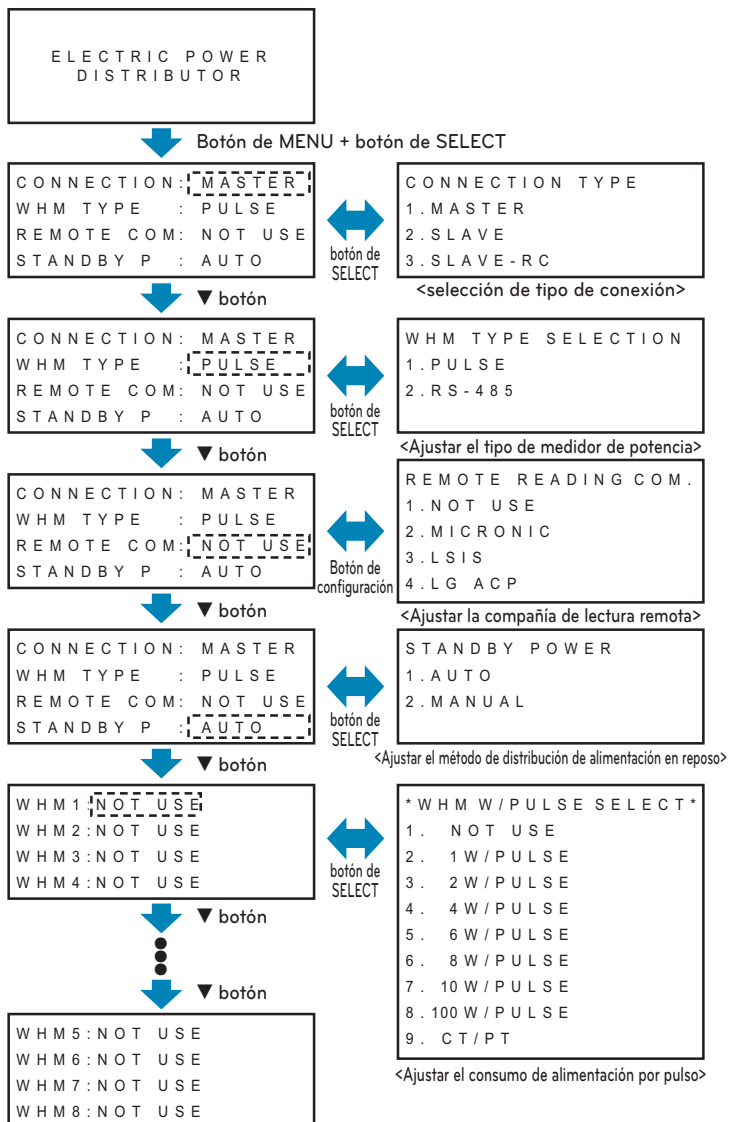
ELECTRIC POWER DISTRIBUTOR

Botón de MENU + botón de SELECT

CONNECTION: MASTER
WHM TYPE : PULSE
REMOTE COM: NOT USE
STANDBY P : AUTO

botón de SELECT

CONNECTION TYPE
1. MASTER
2. SLAVE
3. SLAVE-RC

<selección de tipo de conexión>

▼ botón

CONNECTION: MASTER
WHM TYPE : PULSE
REMOTE COM: NOT USE
STANDBY P : AUTO

botón de SELECT

WHM TYPE SELECTION
1. PULSE
2. RS-485

<Ajustar el tipo de medidor de potencia>

▼ botón

CONNECTION: MASTER
WHM TYPE : PULSE
REMOTE COM: NOT USE
STANDBY P : AUTO

Botón de configuración

REMOTE READING COM.
1. NOT USE
2. MICRONIC
3. LSIS
4. LG ACP

<Ajustar la compañía de lectura remota>

▼ botón

CONNECTION: MASTER
WHM TYPE : PULSE
REMOTE COM: NOT USE
STANDBY P : AUTO

botón de SELECT

STANDBY POWER
1. AUTO
2. MANUAL

<Ajustar el método de distribución de alimentación en reposo>

▼ botón

WHM1: NOT USE
WHM2: NOT USE
WHM3: NOT USE
WHM4: NOT USE

botón de SELECT

*WHM W/PULSE SELECT*
1. NOT USE
2. 1W/PULSE
3. 2W/PULSE
4. 4W/PULSE
5. 6W/PULSE
6. 8W/PULSE
7. 10W/PULSE
8. 100W/PULSE
9. CT/PT

<Ajustar el consumo de alimentación por pulso>

▼ botón

▼ botón

WHM5: NOT USE
WHM6: NOT USE
WHM7: NOT USE
WHM8: NOT USE